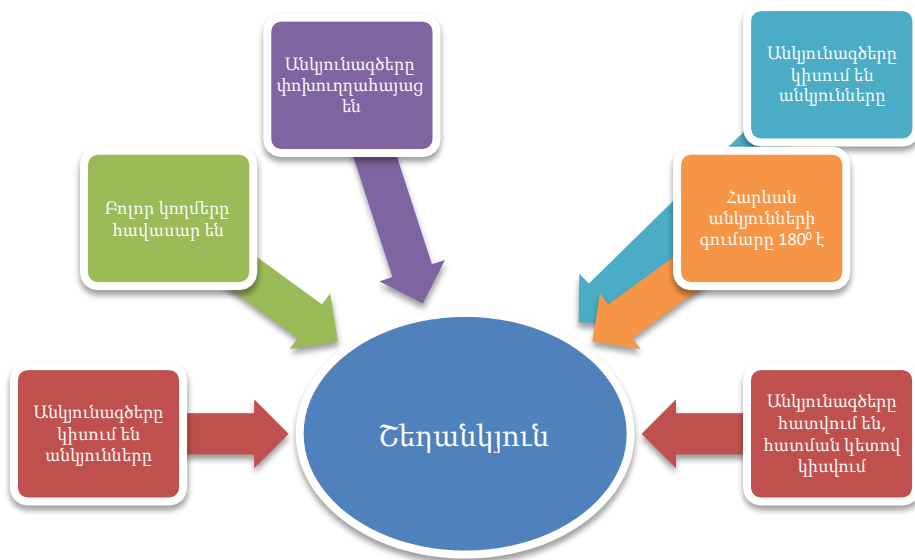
Անկյունագծերը փոխուղղահայաց են

Անկյունագծերը կիսում են անկյունները

Բոլոր կողմերը հավասար են

Հարևան անկյունների գումարը $180^0$ է

Անկյունագծերը կիսում են անկյունները

Շեղանկյուն

Անկյունագծերը հատվում են, հատման կետով կիսվում